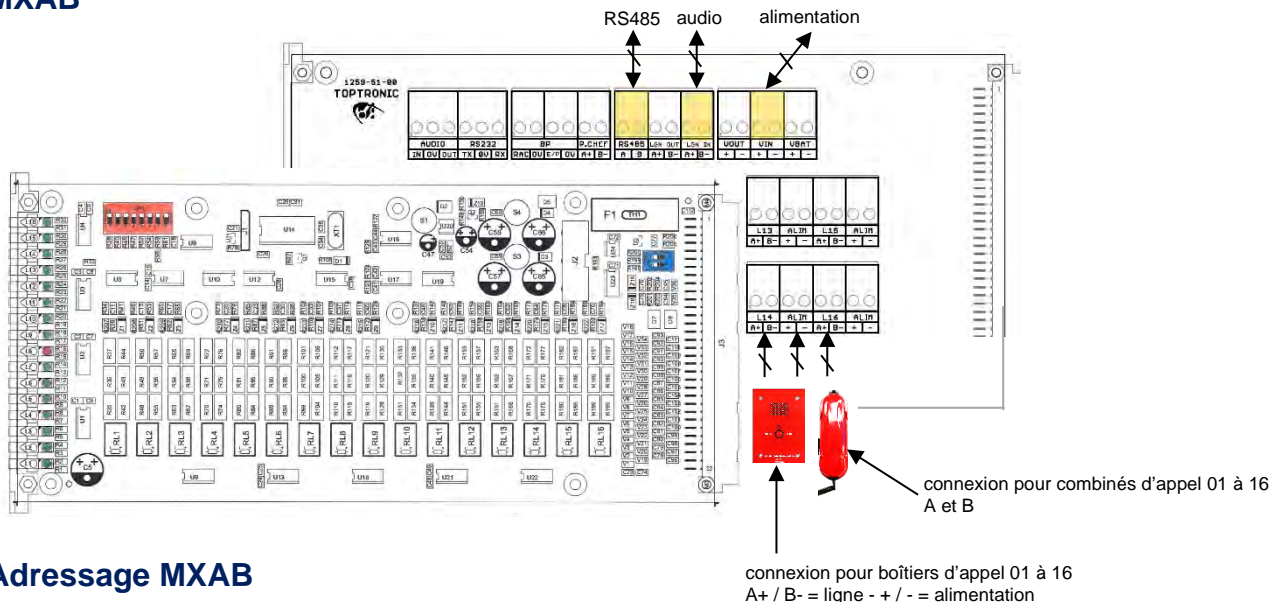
MXAB

RS485 audio alimentation

1259-51-00
TOPTRONIC

AUDIO RS232 BP P.CHEF RS485 LSN OUT LSN IN VOUT VIN VBAT
IN 0V OUT TX 0V RX RAC 0V E/P 0V A+ B- A B A+ B- A+ B- + - + - + -

F1

L13 ALIM L15 ALIM
A+ B- + - A+ B- + -

L14 ALIM L16 ALIM
A+ B- + - A+ B- + -

RL1 RL2 RL3 RL4 RL5 RL6 RL7 RL8 RL9 RL10 RL11 RL12 RL13 RL14 RL15 RL16

connexion pour combinés d'appel 01 à 16 A et B

Adressage MXAB

connexion pour boîtiers d'appel 01 à 16
A+ / B- = ligne - + / - = alimentation